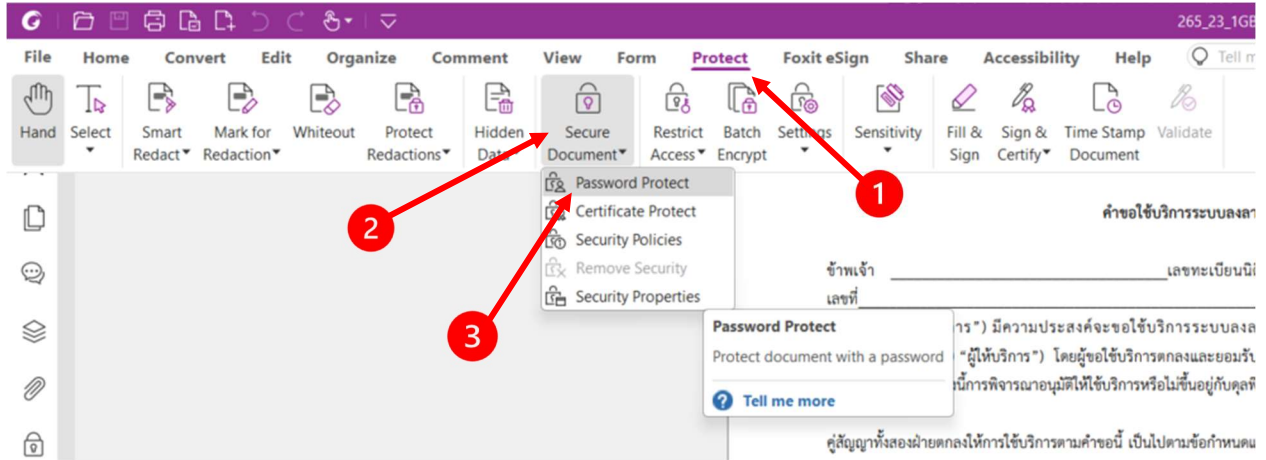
265_23_1GB

File Home Convert Edit Organize Comment View Form Protect Foxit eSign Share Accessibility Help Tell m

Hand Select Smart Redact Mark for Redaction Whiteout Protect Redactions Hidden Data Secure Document Restrict Access Batch Encrypt Settings Sensitivity Fill & Sign Sign & Certify Time Stamp Document Validate

Password Protect
Certificate Protect
Security Policies
Remove Security
Security Properties

1
2
3

Password Protect
Protect document with a password
Tell me more

คำขอใช้บริการระบบลงลา

ข้าพเจ้า ________________ เลขทะเบียนนิ

เลขที่

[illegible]การ") มีความประสงค์จะขอใช้บริการระบบลงล

"ผู้ให้บริการ") โดยผู้ขอใช้บริการตกลงและยอมรับ

นี้การพิจารณาอนุมัติให้ใช้บริการหรือไม่ขึ้นอยู่กับดุลพิ

คู่สัญญาทั้งสองฝ่ายตกลงให้การใช้บริการตามคำขอนี้ เป็นไปตามข้อกำหนดแ